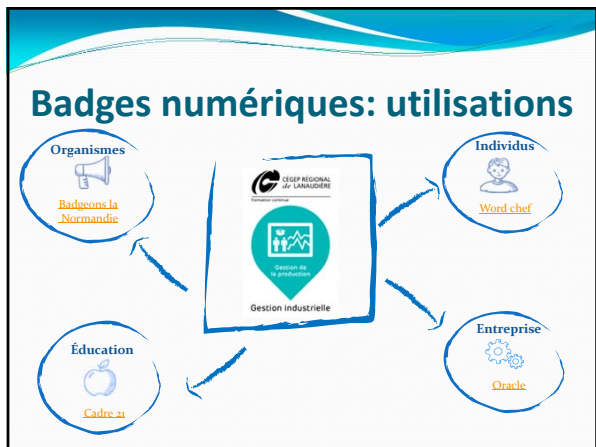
Badges numériques: utilisations

Organismes

Badgeons la Normandie

CÉGEP RÉGIONAL DE LANAUDIÈRE
Formation continue

Gestion de la production

Gestion industrielle

Individus

Word chef

Éducation

Cadre 21

Entreprise

Oracle